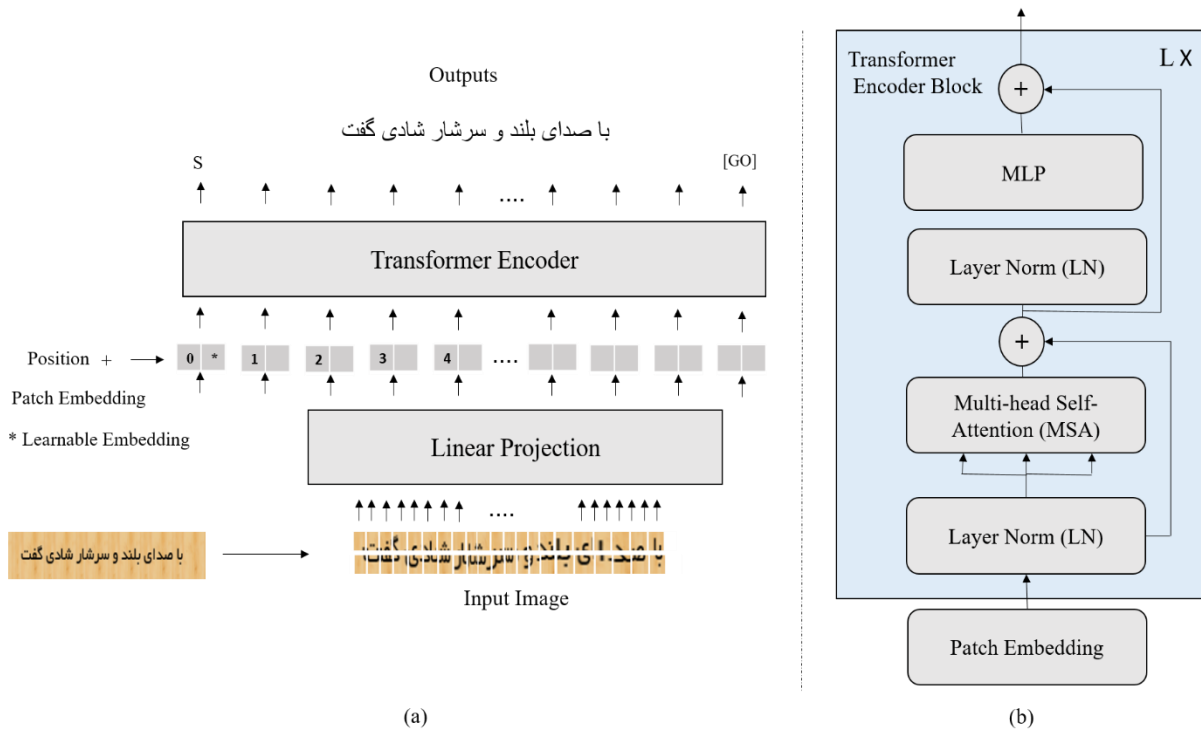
Outputs

با صدای بلند و سرشار شادی گفت

S

[GO]

....

Transformer Encoder

Position +

0 *

1

2

3

4

....

Patch Embedding

* Learnable Embedding

Linear Projection

....

با صدای بلند و سرشار شادی گفت

Input Image

(a)

Transformer Encoder Block

L X

+

MLP

Layer Norm (LN)

+

Multi-head Self-Attention (MSA)

Layer Norm (LN)

Patch Embedding

(b)